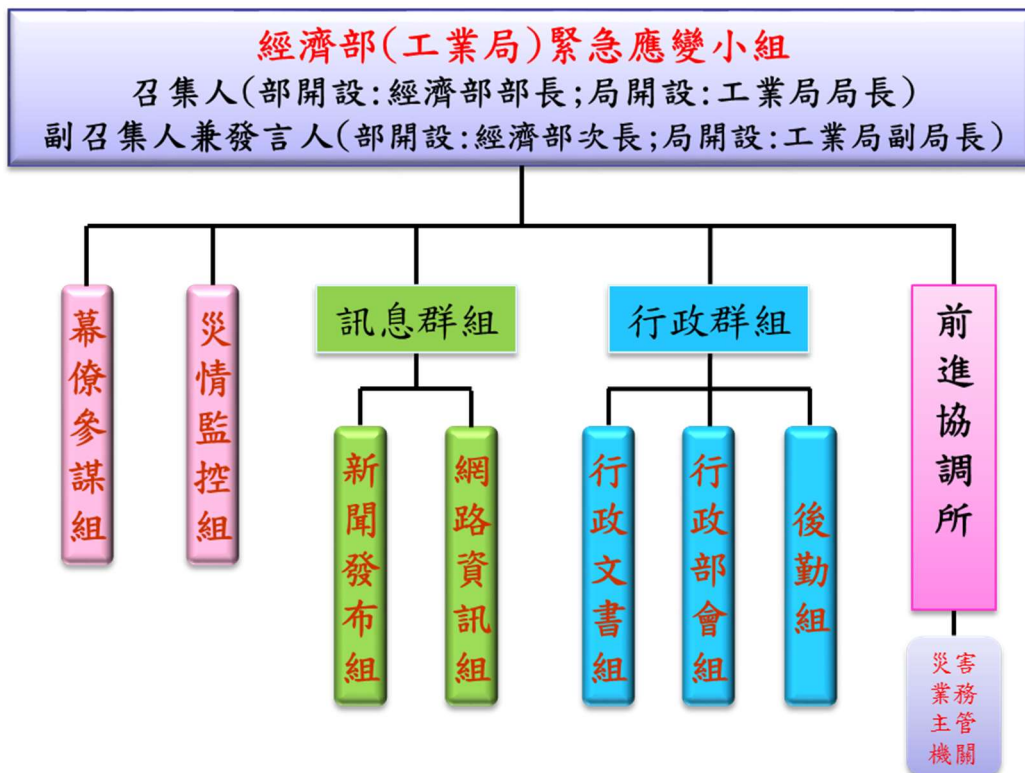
經濟部(工業局)緊急應變小組
召集人(部開設:經濟部部長;局開設:工業局局長)
副召集人兼發言人(部開設:經濟部次長;局開設:工業局副局長)

幕僚參謀組

災情監控組

訊息群組

新聞發布組

網路資訊組

行政群組

行政文書組

行政部會組

後勤組

前進協調所

災害業務主管機關